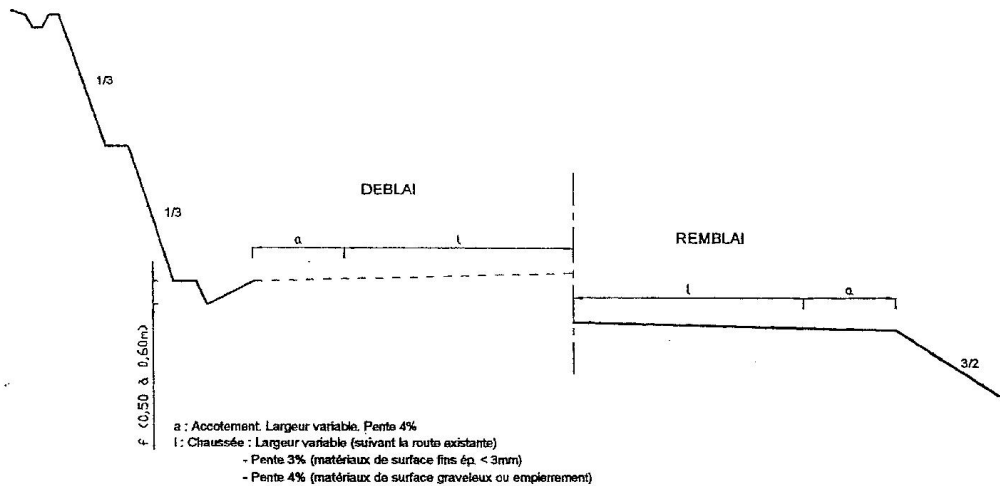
1/3

1/3

DEBLAI

a

l

REMBLAI

l

a

3/2

f (0,50 à 0,60m)

a : Accotement. Largeur variable. Pente 4%
l : Chaussée : Largeur variable (suivant la route existante)
- Pente 3% (matériaux de surface fins ép. < 3mm)
- Pente 4% (matériaux de surface graveleux ou empierrement)